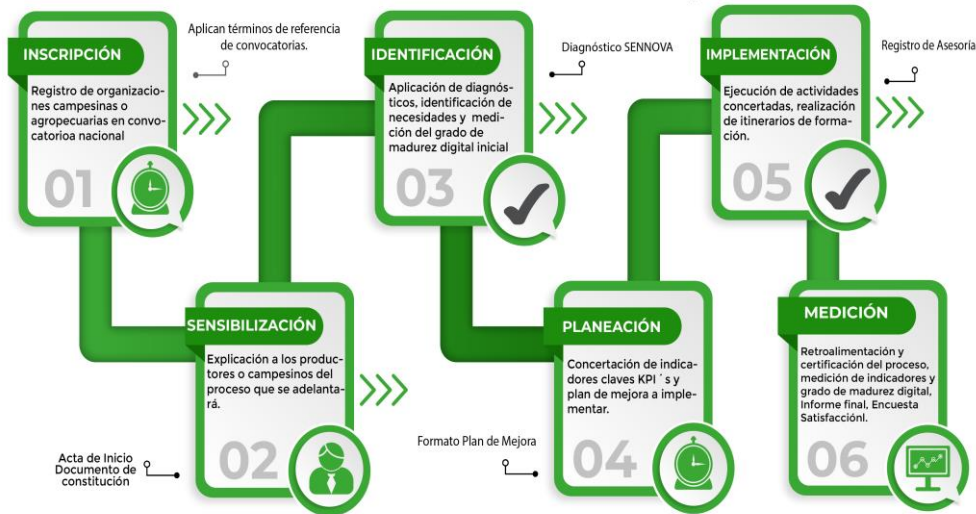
INSCRIPCIÓN

Registro de organizaciones campesinas o agropecuarias en convocatorioa nacional

01

Aplican términos de referencia de convocatorias.

SENSIBILIZACIÓN

Explicación a los productores o campesinos del proceso que se adelantará.

02

Acta de Inicio
Documento de constitución

IDENTIFICACIÓN

Aplicación de diagnósticos, identificación de necesidades y medición del grado de madurez digital inicial

03

Diagnóstico SENNOVA

PLANEACIÓN

Concertación de indicadores claves KPI´s y plan de mejora a implementar.

04

Formato Plan de Mejora

IMPLEMENTACIÓN

Ejecución de actividades concertadas, realización de itinerarios de formación.

05

Registro de Asesoría

MEDICIÓN

Retroalimentación y certificación del proceso, medición de indicadores y grado de madurez digital, Informe final, Encuesta Satisfacciónl.

06